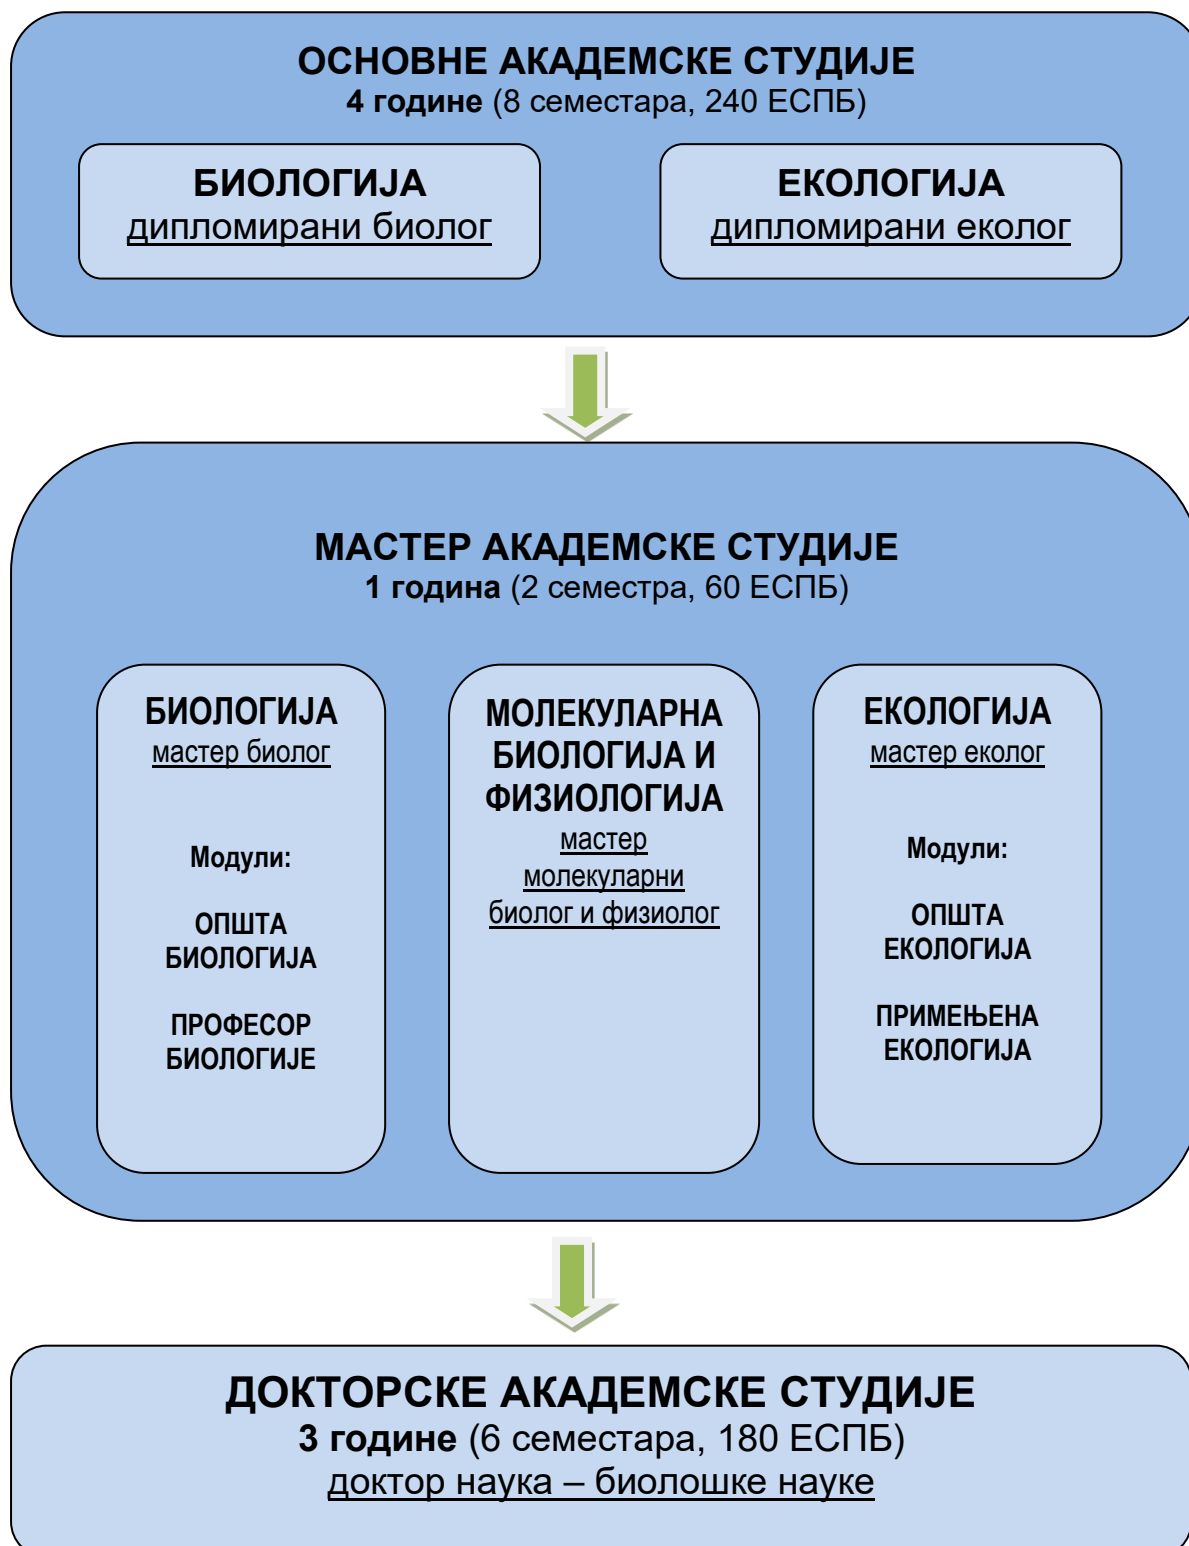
ОСНОВНЕ АКАДЕМСКЕ СТУДИЈЕ
4 године (8 семестара, 240 ЕСПБ)

БИОЛОГИЈА
дипломирани биолог

ЕКОЛОГИЈА
дипломирани еколог

МАСТЕР АКАДЕМСКЕ СТУДИЈЕ
1 година (2 семестра, 60 ЕСПБ)

БИОЛОГИЈА
мастер биолог

Модули:

ОПШТА БИОЛОГИЈА

ПРОФЕСОР БИОЛОГИЈЕ

МОЛЕКУЛАРНА БИОЛОГИЈА И ФИЗИОЛОГИЈА
мастер молекуларни биолог и физиолог

ЕКОЛОГИЈА
мастер еколог

Модули:

ОПШТА ЕКОЛОГИЈА

ПРИМЕЊЕНА ЕКОЛОГИЈА

ДОКТОРСКЕ АКАДЕМСКЕ СТУДИЈЕ
3 године (6 семестара, 180 ЕСПБ)
доктор наука – биолошке науке